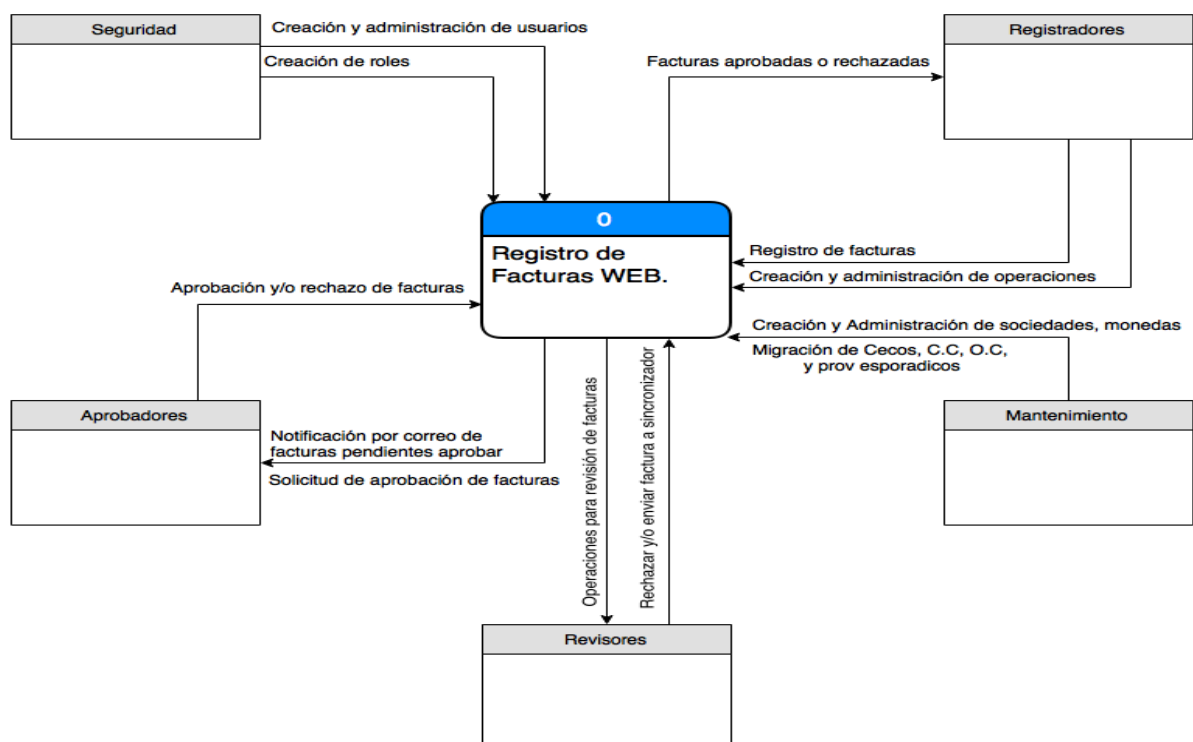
Seguridad

Creación y administración de usuarios

Creación de roles

Registradores

Facturas aprobadas o rechazadas

0

Registro de Facturas WEB.

Registro de facturas

Creación y administración de operaciones

Aprobación y/o rechazo de facturas

Creación y Administración de sociedades, monedas

Migración de Cecos, C.C, O.C, y prov esporadicos

Aprobadores

Mantenimiento

Notificación por correo de facturas pendientes aprobar

Solicitud de aprobación de facturas

Operaciones para revisión de facturas

Rechazar y/o enviar factura a sincronizador

Revisores